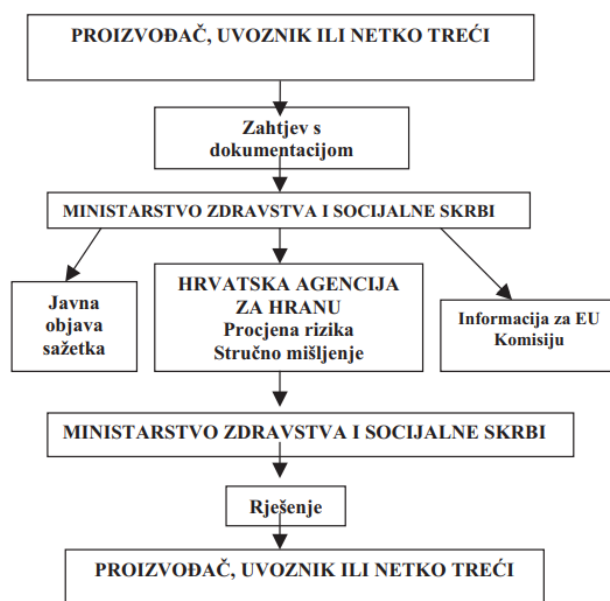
PROIZVOĐAČ, UVOZNIK ILI NETKO TREĆI

Zahtjev s dokumentacijom

MINISTARSTVO ZDRAVSTVA I SOCIJALNE SKRBI

Javna objava sažetka

HRVATSKA AGENCIJA ZA HRANU
Procjena rizika
Stručno mišljenje

Informacija za EU Komisiju

MINISTARSTVO ZDRAVSTVA I SOCIJALNE SKRBI

Rješenje

PROIZVOĐAČ, UVOZNIK ILI NETKO TREĆI